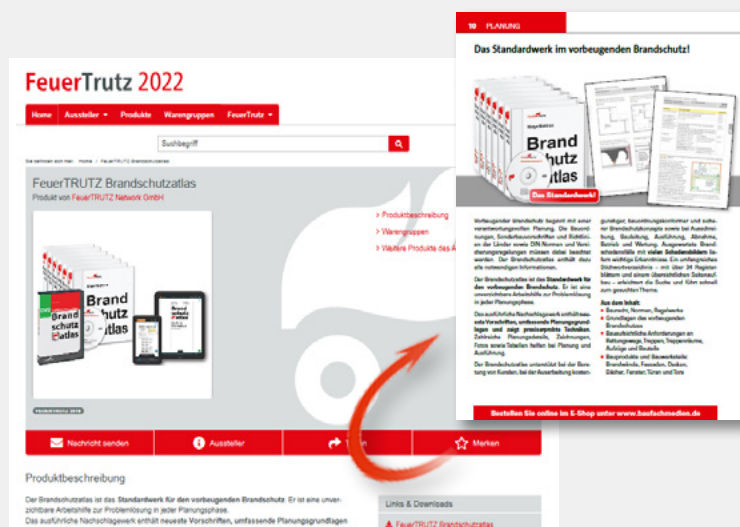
FeuerTrutz 2022

Home   Aussteller ▾   Produkte   Warengruppen   FeuerTrutz ▾

Suchbegriff

Sie befinden sich hier: Home > FeuerTRUTZ Brandschutzatlas

FeuerTRUTZ Brandschutzatlas
Produkt von FeuerTRUTZ Network GmbH

Brand schutz atlas

› Produktbeschreibung
› Warengruppen
› Weitere Produkte des A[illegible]

Nachricht senden   Aussteller   T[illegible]   Merken

Produktbeschreibung

Der Brandschutzatlas ist das Standardwerk für den vorbeugenden Brandschutz. Er ist eine unverzichtbare Arbeitshilfe zur Problemlösung in jeder Planungsphase.
Das ausführliche Nachschlagewerk enthält neueste Vorschriften, umfassende Planungsgrundlagen

Links & Downloads
FeuerTRUTZ Brandschutzatlas

10 PLANUNG

Das Standardwerk im vorbeugenden Brandschutz!

Brand schutz atlas

Das Standardwerk!

Vorbeugender Brandschutz beginnt mit einer verantwortungsvollen Planung. Die Bauordnungen, Sonderbauvorschriften und Richtlinien der Länder sowie DIN-Normen und Verordnungsregelungen müssen dabei beachtet werden. Der Brandschutzatlas enthält dazu alle notwendigen Informationen.

Der Brandschutzatlas ist das Standardwerk für den vorbeugenden Brandschutz. Er ist eine unverzichtbare Arbeitshilfe zur Problemlösung in jeder Planungsphase.

Das ausführliche Nachschlagewerk enthält neueste Vorschriften, umfassende Planungsgrundlagen und zeigt praxiserprobte Techniken. Zahlreiche Planungsdetails, Zeichnungen, Fotos sowie Tabellen helfen bei Planung und Ausführung.

Der Brandschutzatlas unterstützt bei der Beratung von Kunden, bei der Ausarbeitung kostengünstiger, bauordnungskonformer und sicherer Brandschutzlösungen sowie bei Ausschreibung, Bauleitung, Ausführung, Abnahme, Betrieb und Wartung. Ausgewertete Brandschadenfälle mit vielen Schadensbildern liefern wichtige Erkenntnisse. Ein umfangreiches Stichwortverzeichnis – mit über 24 Registerblättern und einem übersichtlichen Seitenaufbau – erleichtert die Suche und führt schnell zum gesuchten Thema.

Aus dem Inhalt:
■ Bauordnungen, Normen, Regelwerke
■ Grundlagen des vorbeugenden Brandschutzes
■ Bauaufsichtliche Anforderungen an Rettungswege, Treppen, Treppenräume, Aufzüge und Bauteile
■ Beispielhafte und Bauwerkteile: Brandwände, Fassaden, Decken, Dächer, Fenster, Türen und Tore

Bestellen Sie online im E-Shop unter www.baufachmedien.de